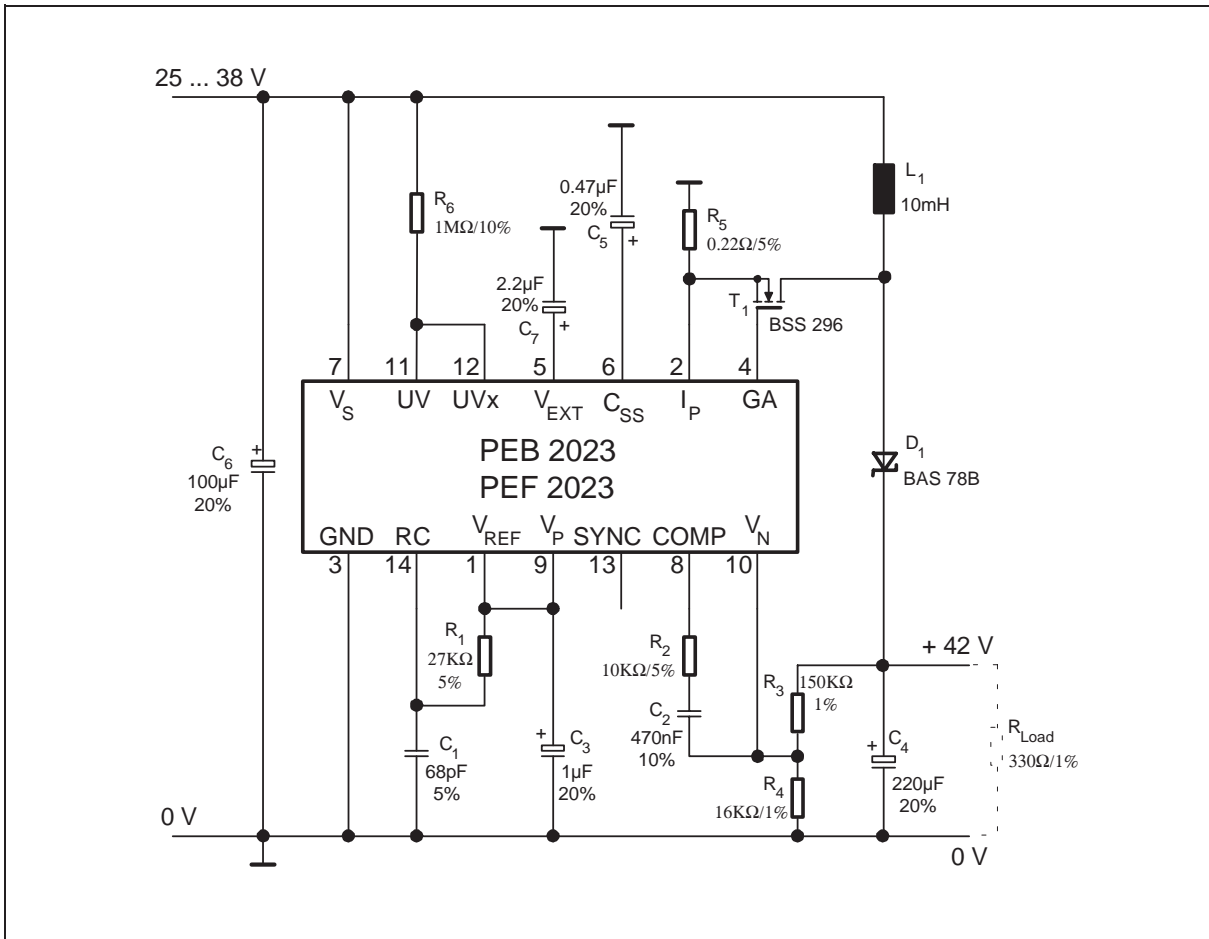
25 ... 38 V

$R_6$
1MΩ/10%

0.47µF
20%
$C_5$

$R_5$
0.22Ω/5%

$L_1$
10mH

2.2µF
20%
$C_7$

$T_1$
BSS 296

7 11 12 5 6 2 4

$V_S$ UV UVx $V_{EXT}$ $C_{SS}$ $I_P$ GA

PEB 2023
PEF 2023

$C_6$
100µF
20%

$D_1$
BAS 78B

GND RC $V_{REF}$ $V_P$ SYNC COMP $V_N$

3 14 1 9 13 8 10

$R_1$
27KΩ
5%

$R_2$
10KΩ/5%

+ 42 V

$R_3$
150KΩ
1%

$C_2$
470nF
10%

$R_{Load}$
330Ω/1%

$C_1$
68pF
5%

$C_3$
1µF
20%

$C_4$
220µF
20%

$R_4$
16KΩ/1%

0 V

0 V